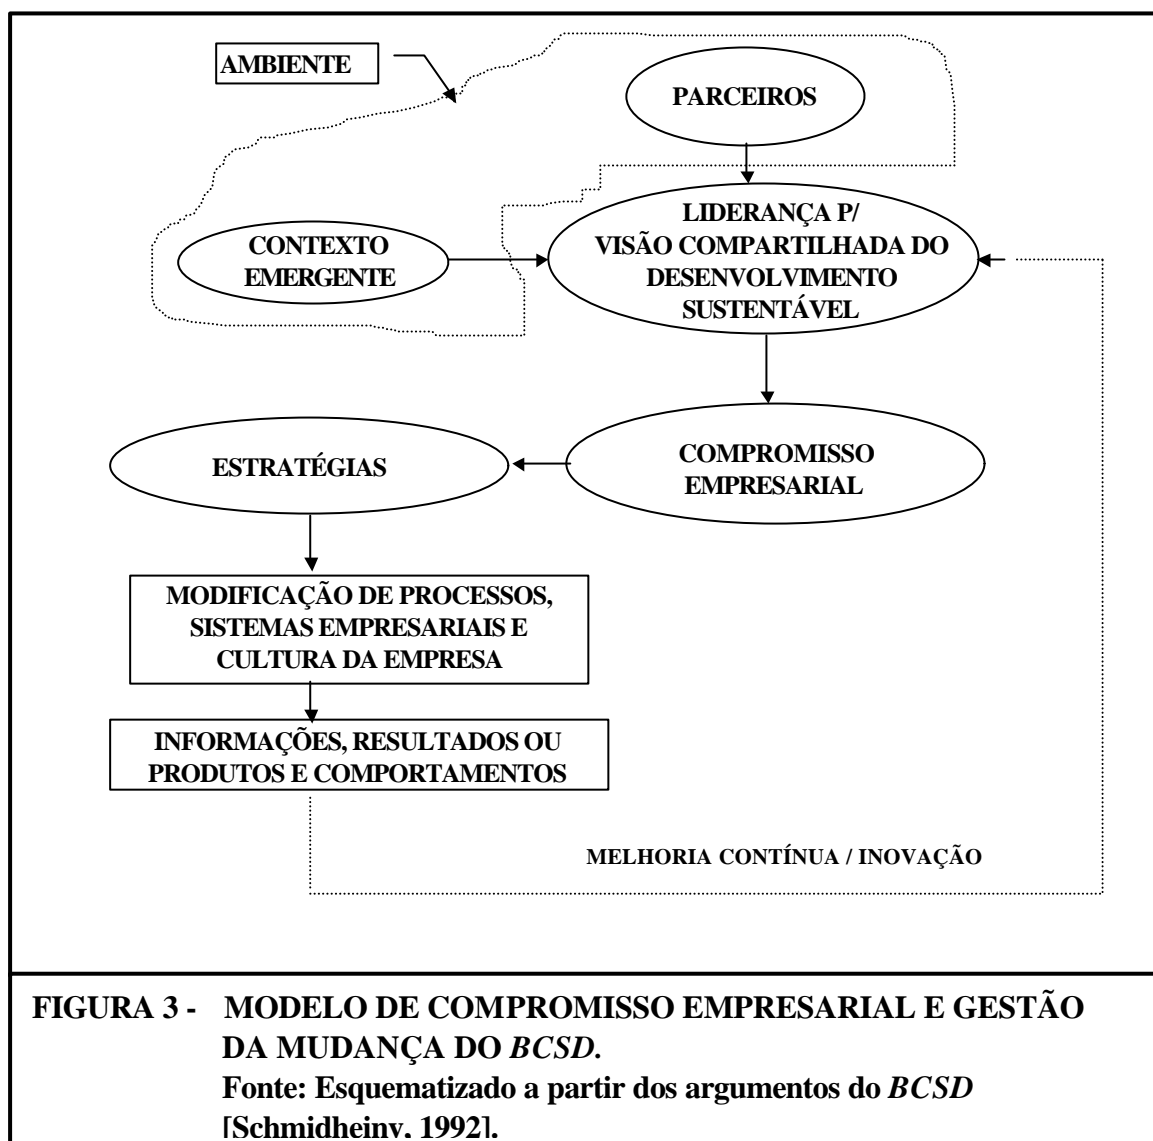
AMBIENTE

PARCEIROS

CONTEXTO EMERGENTE

LIDERANÇA P/ VISÃO COMPARTILHADA DO DESENVOLVIMENTO SUSTENTÁVEL

ESTRATÉGIAS

COMPROMISSO EMPRESARIAL

MODIFICAÇÃO DE PROCESSOS, SISTEMAS EMPRESARIAIS E CULTURA DA EMPRESA

INFORMAÇÕES, RESULTADOS OU PRODUTOS E COMPORTAMENTOS

MELHORIA CONTÍNUA / INOVAÇÃO

FIGURA 3 - MODELO DE COMPROMISSO EMPRESARIAL E GESTÃO DA MUDANÇA DO *BCSD*.
Fonte: Esquematizado a partir dos argumentos do *BCSD* [Schmidheiny, 1992].